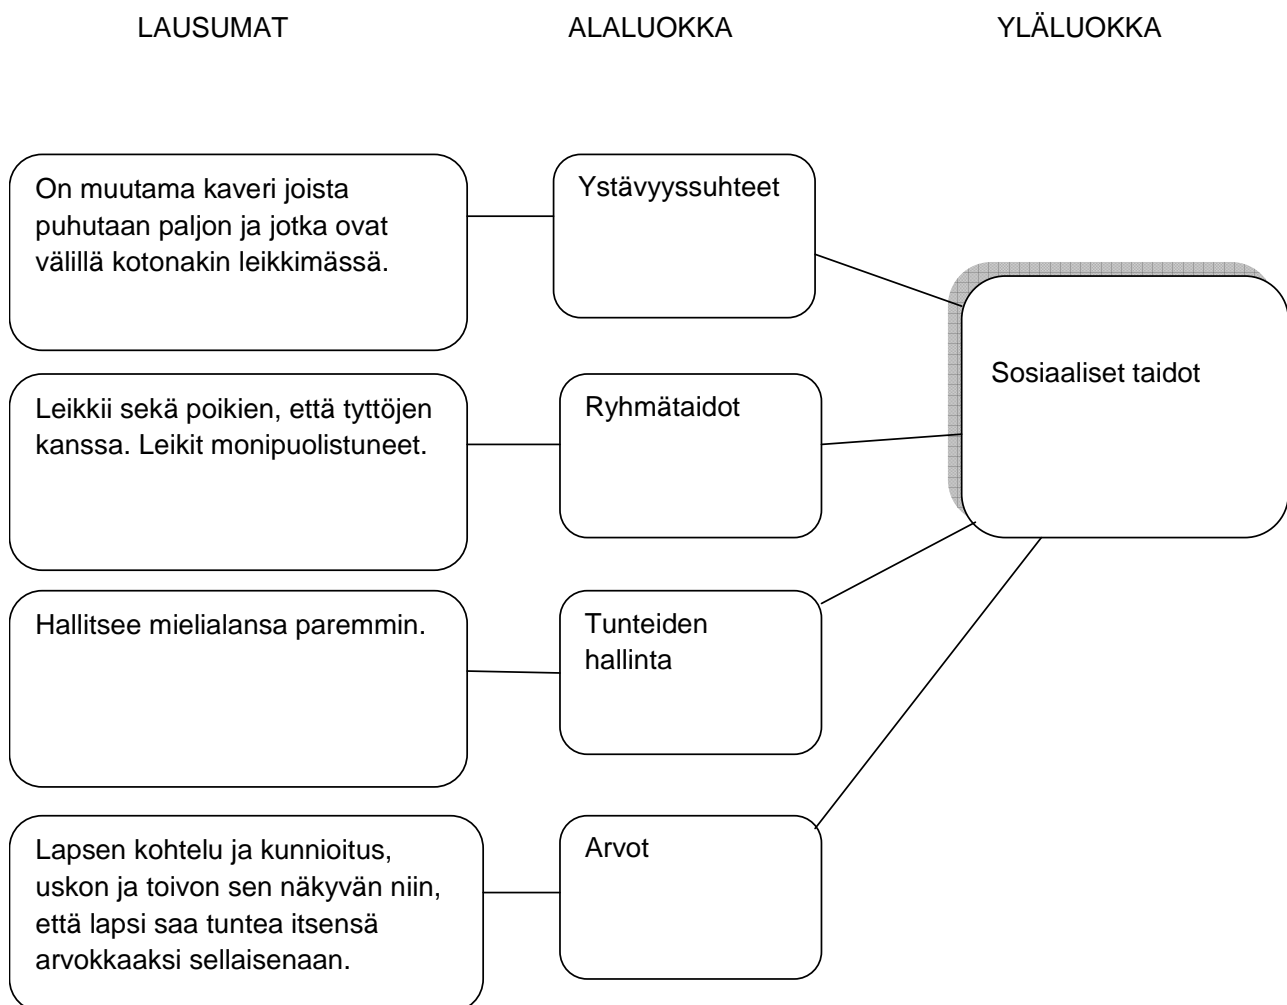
LAUSUMAT

ALALUOKKA

YLÄLUOKKA

On muutama kaveri joista puhutaan paljon ja jotka ovat välillä kotonakin leikkimässä.

Ystävyyssuhteet

Sosiaaliset taidot

Leikkii sekä poikien, että tyttöjen kanssa. Leikit monipuolistuneet.

Ryhmätaidot

Hallitsee mielialansa paremmin.

Tunteiden hallinta

Lapsen kohtelu ja kunnioitus, uskon ja toivon sen näkyvän niin, että lapsi saa tuntea itsensä arvokkaaksi sellaisenaan.

Arvot